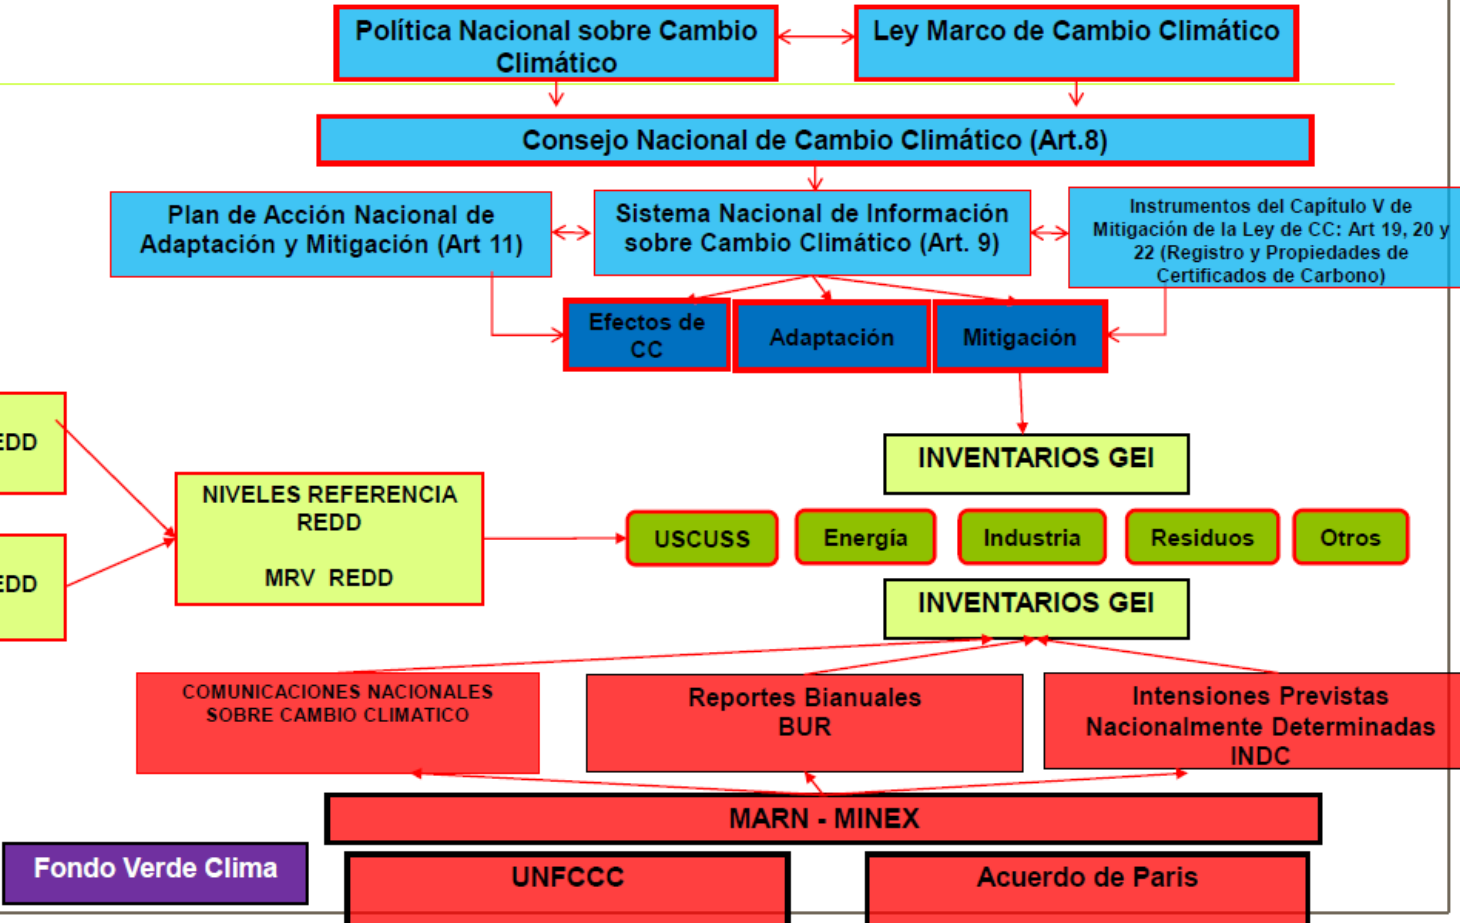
Política Nacional sobre Cambio Climático

Ley Marco de Cambio Climático

Consejo Nacional de Cambio Climático (Art.8)

Plan de Acción Nacional de Adaptación y Mitigación (Art 11)

Sistema Nacional de Información sobre Cambio Climático (Art. 9)

Instrumentos del Capítulo V de Mitigación de la Ley de CC: Art 19, 20 y 22 (Registro y Propiedades de Certificados de Carbono)

Efectos de CC

Adaptación

Mitigación

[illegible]EDD

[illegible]EDD

NIVELES REFERENCIA REDD

MRV REDD

INVENTARIOS GEI

USCUSS

Energía

Industria

Residuos

Otros

INVENTARIOS GEI

COMUNICACIONES NACIONALES SOBRE CAMBIO CLIMATICO

Reportes Bianuales BUR

Intensiones Previstas Nacionalmente Determinadas INDC

MARN - MINEX

Fondo Verde Clima

UNFCCC

Acuerdo de Paris